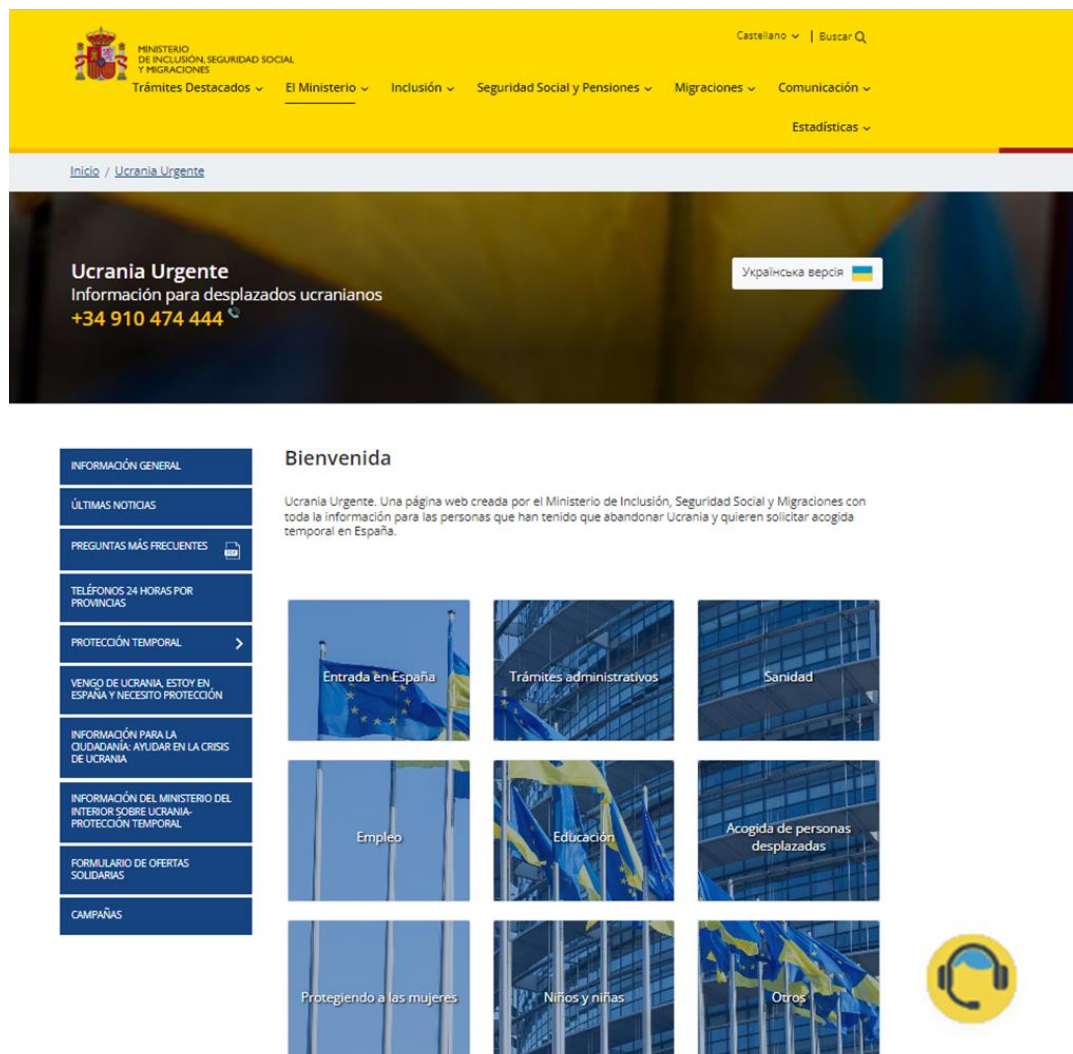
MINISTERIO
DE INCLUSIÓN, SEGURIDAD SOCIAL
Y MIGRACIONES

Castellano ⌄ | Buscar

Trámites Destacados ⌄ El Ministerio ⌄ Inclusión ⌄ Seguridad Social y Pensiones ⌄ Migraciones ⌄ Comunicación ⌄

Estadísticas ⌄

Inicio / Ucrania Urgente

Ucrania Urgente
Información para desplazados ucranianos
+34 910 474 444

Українська версія

INFORMACIÓN GENERAL

ÚLTIMAS NOTICIAS

PREGUNTAS MÁS FRECUENTES

TELÉFONOS 24 HORAS POR PROVINCIAS

PROTECCIÓN TEMPORAL

VENGO DE UCRANIA, ESTOY EN ESPAÑA Y NECESITO PROTECCIÓN

INFORMACIÓN PARA LA CIUDADANÍA: AYUDAR EN LA CRISIS DE UCRANIA

INFORMACIÓN DEL MINISTERIO DEL INTERIOR SOBRE UCRANIA-PROTECCIÓN TEMPORAL

FORMULARIO DE OFERTAS SOLIDARIAS

CAMPAÑAS

Bienvenida

Ucrania Urgente. Una página web creada por el Ministerio de Inclusión, Seguridad Social y Migraciones con toda la información para las personas que han tenido que abandonar Ucrania y quieren solicitar acogida temporal en España.

Entrada en España

Trámites administrativos

Sanidad

Empleo

Educación

Acogida de personas desplazadas

Protegiendo a las mujeres

Niños y niñas

Otros